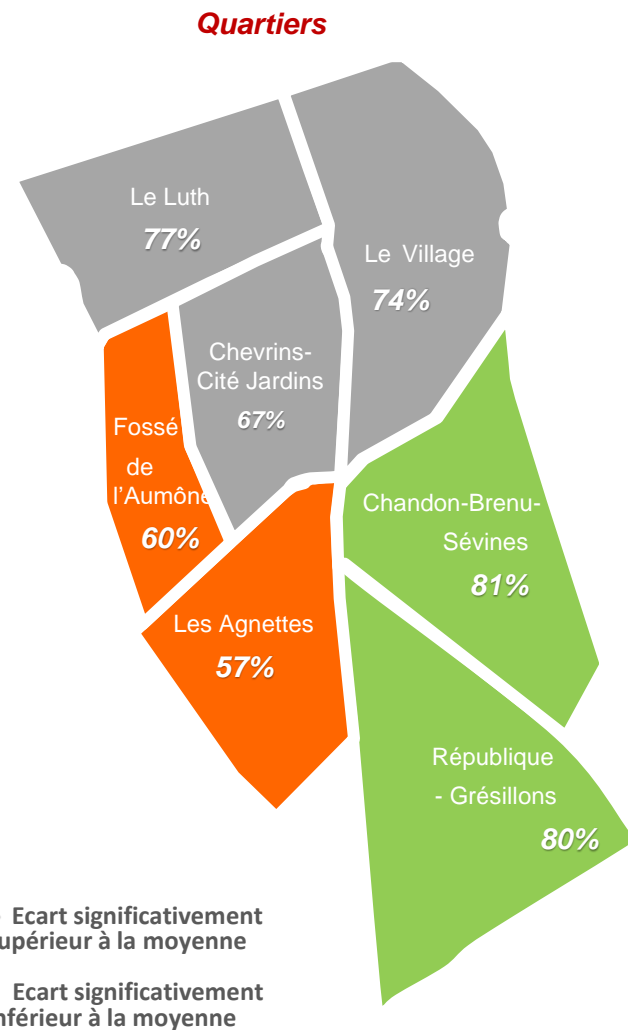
Quartiers

Le Luth
77%

Le Village
74%

Chevrins-Cité Jardins
67%

Fossé de l'Aumône
60%

Chandon-Brenu-Sévines
81%

Les Agnettes
57%

République - Grésillons
80%

Ecart significativement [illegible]upérieur à la moyenne

Ecart significativement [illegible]nférieur à la moyenne